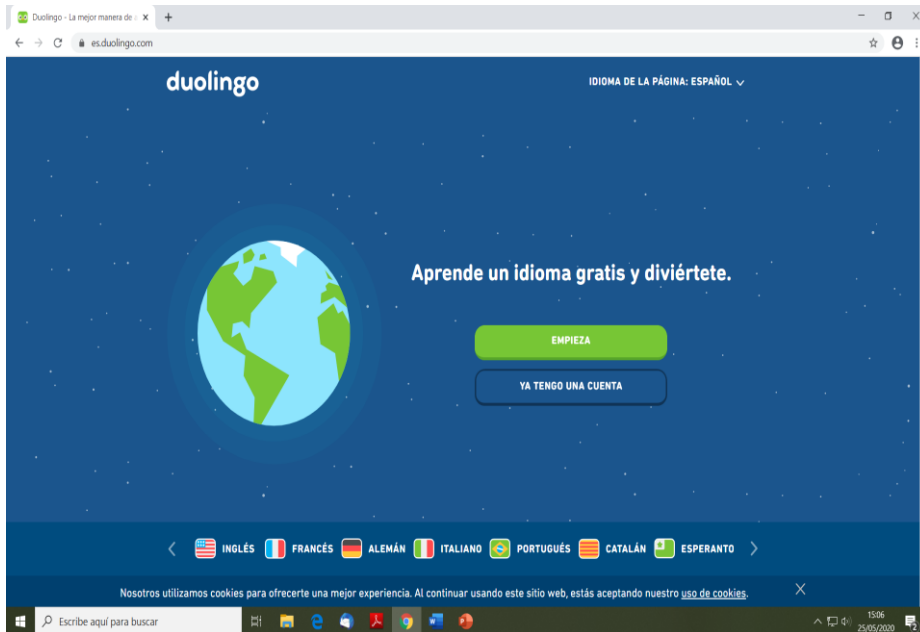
Duolingo - La mejor manera de a ×

es.duolingo.com

duolingo

IDIOMA DE LA PÁGINA: ESPAÑOL

Aprende un idioma gratis y diviértete.

EMPIEZA

YA TENGO UNA CUENTA

INGLÉS FRANCÉS ALEMÁN ITALIANO PORTUGUÉS CATALÁN ESPERANTO

Nosotros utilizamos cookies para ofrecerte una mejor experiencia. Al continuar usando este sitio web, estás aceptando nuestro uso de cookies.

Escribe aquí para buscar

15:06
25/05/2020